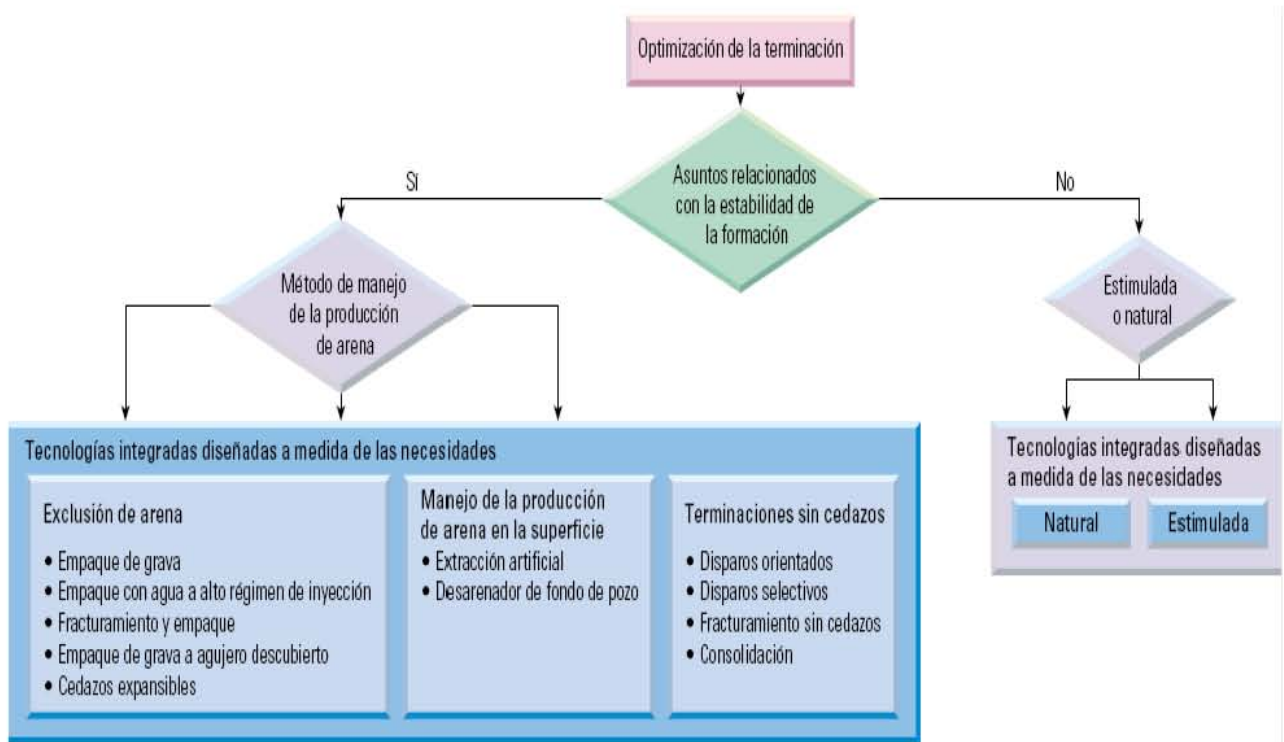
Optimización de la terminación

Asuntos relacionados con la estabilidad de la formación

Sí

No

Método de manejo de la producción de arena

Estimulada o natural

Tecnologías integradas diseñadas a medida de las necesidades

Exclusión de arena
• Empaque de grava
• Empaque con agua a alto régimen de inyección
• Fracturamiento y empaque
• Empaque de grava a agujero descubierto
• Cedazos expansibles

Manejo de la producción de arena en la superficie
• Extracción artificial
• Desarenador de fondo de pozo

Terminaciones sin cedazos
• Disparos orientados
• Disparos selectivos
• Fracturamiento sin cedazos
• Consolidación

Tecnologías integradas diseñadas a medida de las necesidades

Natural

Estimulada